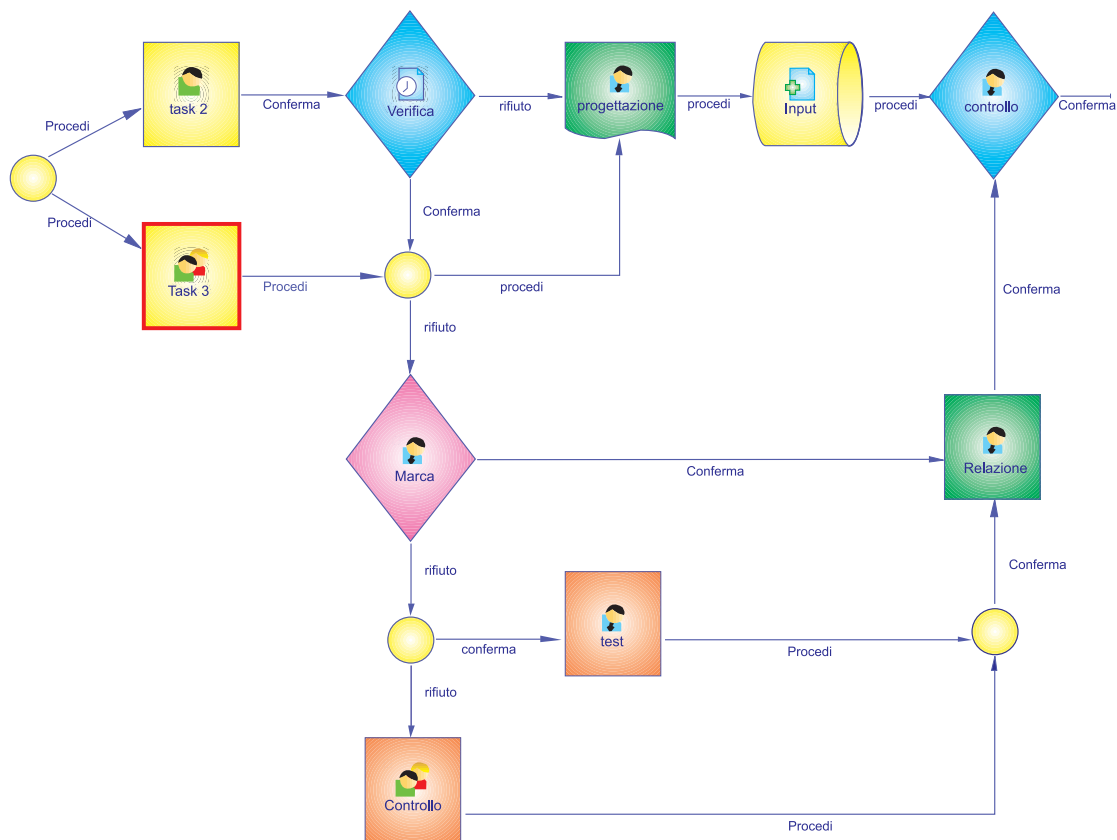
Procedi
task 2
Conferma
Verifica
rifiuto
progettazione
procedi
Input
procedi
controllo
Conferma
Procedi
Task 3
Procedi
Conferma
procedi
rifiuto
Conferma
Marca
Conferma
Relazione
rifiuto
Conferma
test
conferma
Procedi
rifiuto
Controllo
Procedi